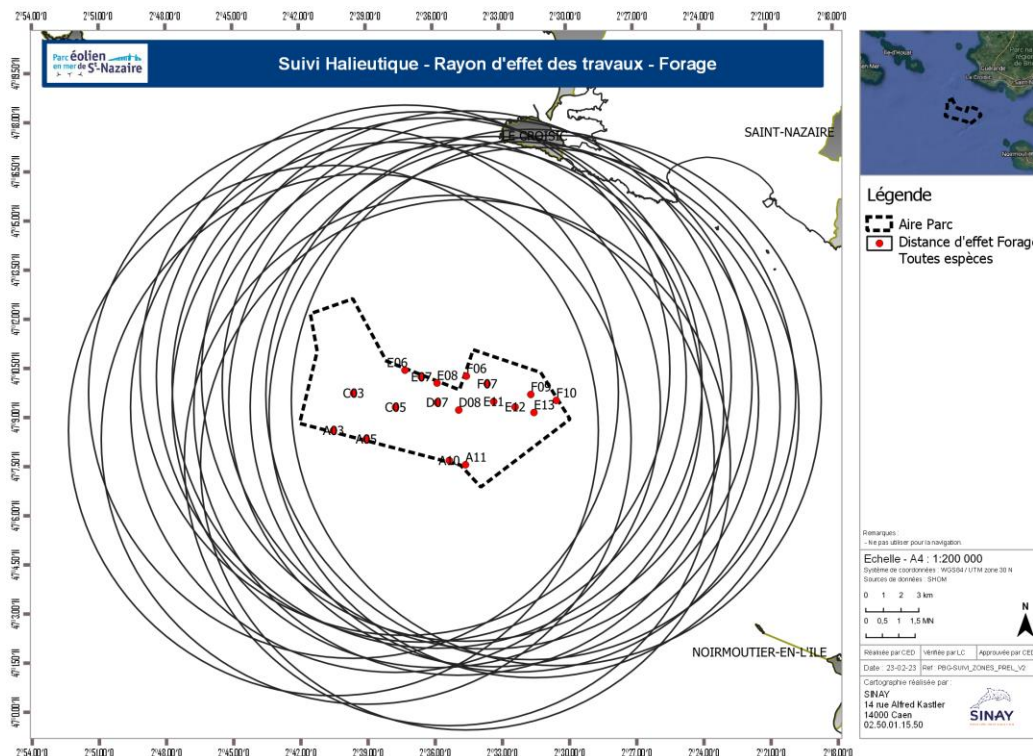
2°54.00'O 2°51.00'O 2°48.00'O 2°45.00'O 2°42.00'O 2°39.00'O 2°36.00'O 2°33.00'O 2°30.00'O 2°27.00'O 2°24.00'O 2°21.00'O 2°18.00'O

Parc éolien en mer de St-Nazaire

Suivi Halieutique - Rayon d'effet des travaux - Forage

LE CROISIC

SAINT-NAZAIRE

NOIRMOUTIER-EN-L'ILE

E06 E07 E08 F06 F07 F09 F10 C03 C05 D07 D08 E11 E12 E13 A03 A05 A10 A11

Légende
Aire Parc
Distance d'effet Forage
Toutes espèces

Remarques :
- Ne pas utiliser pour la navigation.

Echelle - A4 : 1:200 000
Système de coordonnées : WGS84 / UTM zone 30 N
Sources de données : SHOM

0 1 2 3 km
0 0,5 1 1,5 MN

N

Réalisée par CED | Vérifiée par LC | Approuvée par CED
Date : 23-02-23 | Ref : PBG-SUIVI_ZONES_PREL_V2

Cartographie réalisée par :
SINAY
14 rue Alfred Kastler
14000 Caen
02.50.01.15.50

SINAY

2°54.00'O 2°51.00'O 2°48.00'O 2°45.00'O 2°42.00'O 2°39.00'O 2°36.00'O 2°33.00'O 2°30.00'O 2°27.00'O 2°24.00'O 2°21.00'O 2°18.00'O